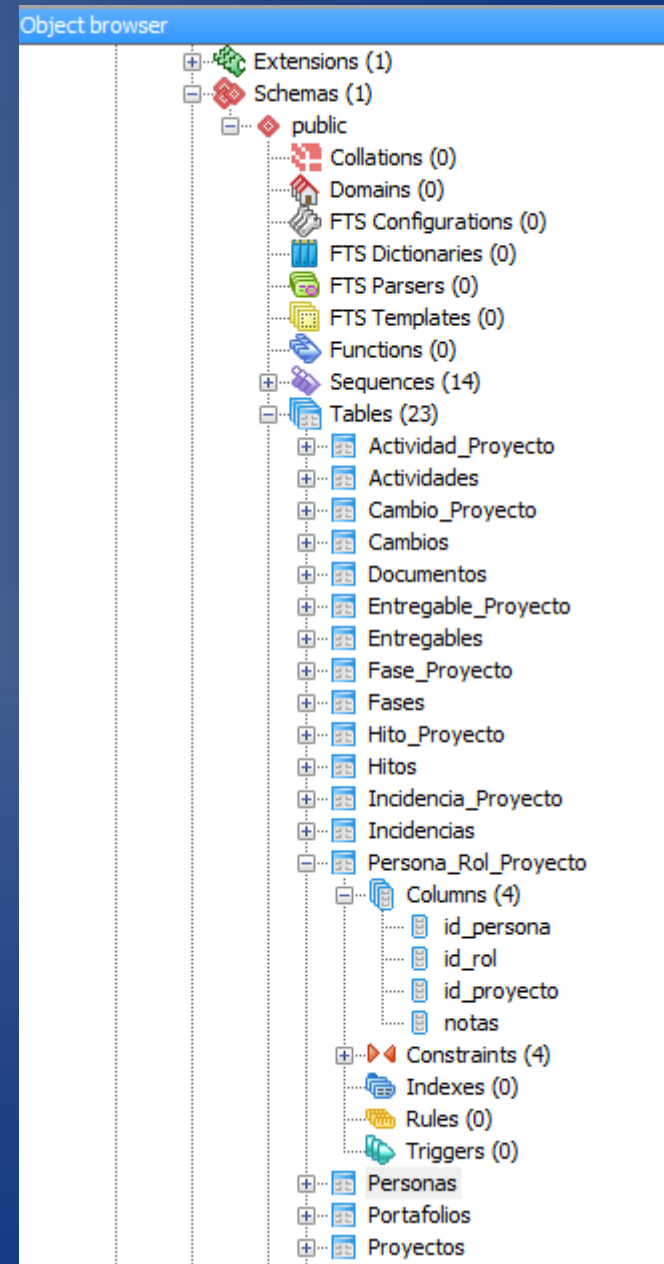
Object browser

Extensions (1)
Schemas (1)
public
Collations (0)
Domains (0)
FTS Configurations (0)
FTS Dictionaries (0)
FTS Parsers (0)
FTS Templates (0)
Functions (0)
Sequences (14)
Tables (23)
Actividad_Proyecto
Actividades
Cambio_Proyecto
Cambios
Documentos
Entregable_Proyecto
Entregables
Fase_Proyecto
Fases
Hito_Proyecto
Hitos
Incidencia_Proyecto
Incidencias
Persona_Rol_Proyecto
Columns (4)
id_persona
id_rol
id_proyecto
notas
Constraints (4)
Indexes (0)
Rules (0)
Triggers (0)
Personas
Portafolios
Proyectos